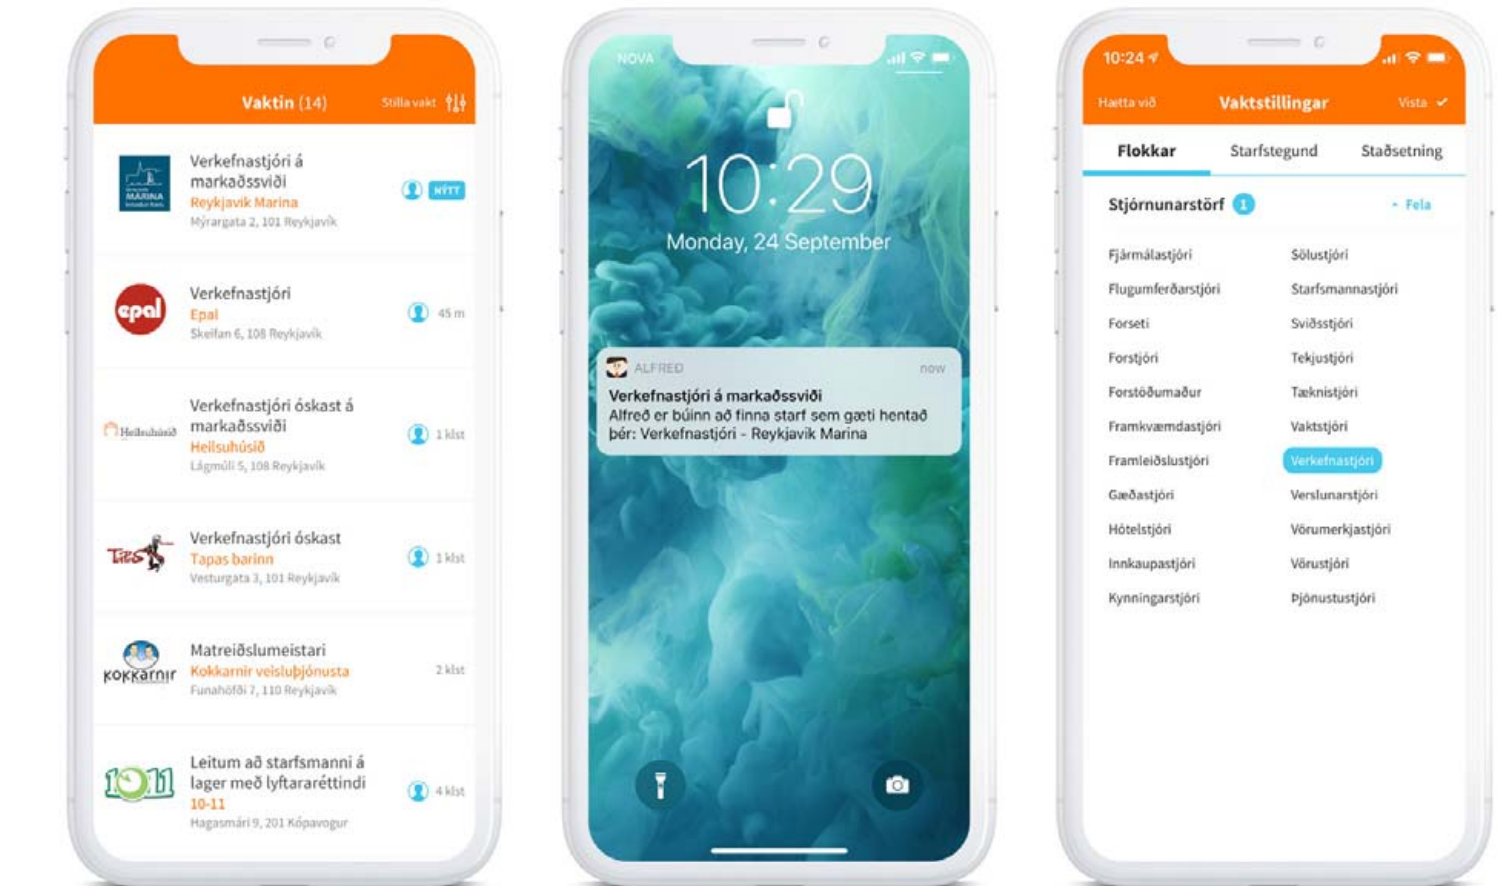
Vaktin (14)
Stilla vakt

MARINA
Verkefnastjóri á markaðssviði
Reykjavík Marina
Mýrargata 2, 101 Reykjavík
NÝTT

epal
Verkefnastjóri
Epal
Skeifan 6, 108 Reykjavík
45 m

Heilsuhúsið
Verkefnastjóri óskast á markaðssviði
Heilsuhúsið
Lágmúli 5, 108 Reykjavík
1 klst

Verkefnastjóri óskast
Tapas barinn
Vesturgata 3, 101 Reykjavík
1 klst

KOKKarnir
Matreiðslumeistari
Kokkarnir veisluþjónusta
Funahöfði 7, 110 Reykjavík
2 klst

10-11
Leitum að starfsmanni á lager með lyftararéttindi
10-11
Hagasmári 9, 201 Kópavogur
4 klst

NOVA
10:29
Monday, 24 September
ALFRED
now
Verkefnastjóri á markaðssviði
Alfreð er búinn að finna starf sem gæti hentað þér: Verkefnastjóri - Reykjavik Marina

10:24
Hætta við
Vaktstillingar
Vista
Flokkar
Starfsetegund
Staðsetning
Stjórnunarstörf 1
Fela
Fjármálastjóri
Sölustjóri
Flugumferðarstjóri
Starfsmannastjóri
Forseti
Sviðsstjóri
Forstjóri
Tekjustjóri
Forstöðumaður
Tæknistjóri
Framkvæmdastjóri
Vaktstjóri
Framleiðslustjóri
Verkefnastjóri
Gæðastjóri
Verslunarstjóri
Hótelstjóri
Vörumerkjastjóri
Innkaupastjóri
Vörustjóri
Kynningarstjóri
Þjónustustjóri